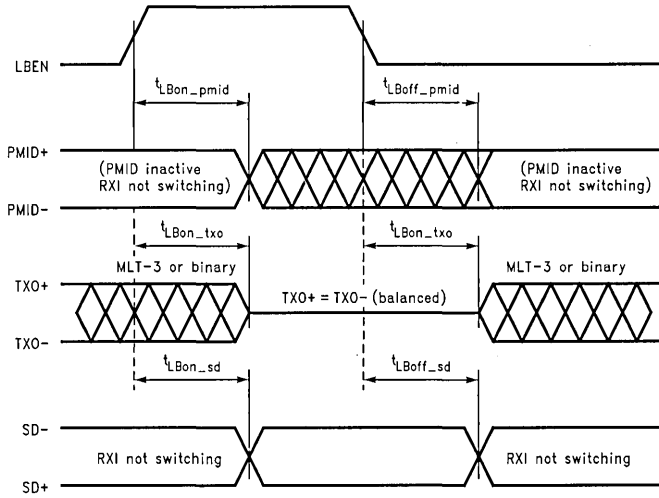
LBEN

$t_{LBon\_pmid}$

$t_{LBoff\_pmid}$

PMID+

(PMID inactive RXI not switching)

(PMID inactive RXI not switching)

PMID-

$t_{LBon\_txo}$

$t_{LBon\_txo}$

MLT-3 or binary

MLT-3 or binary

TXO+

TXO+ = TXO- (balanced)

TXO-

$t_{LBon\_sd}$

$t_{LBoff\_sd}$

SD-

RXI not switching

RXI not switching

SD+